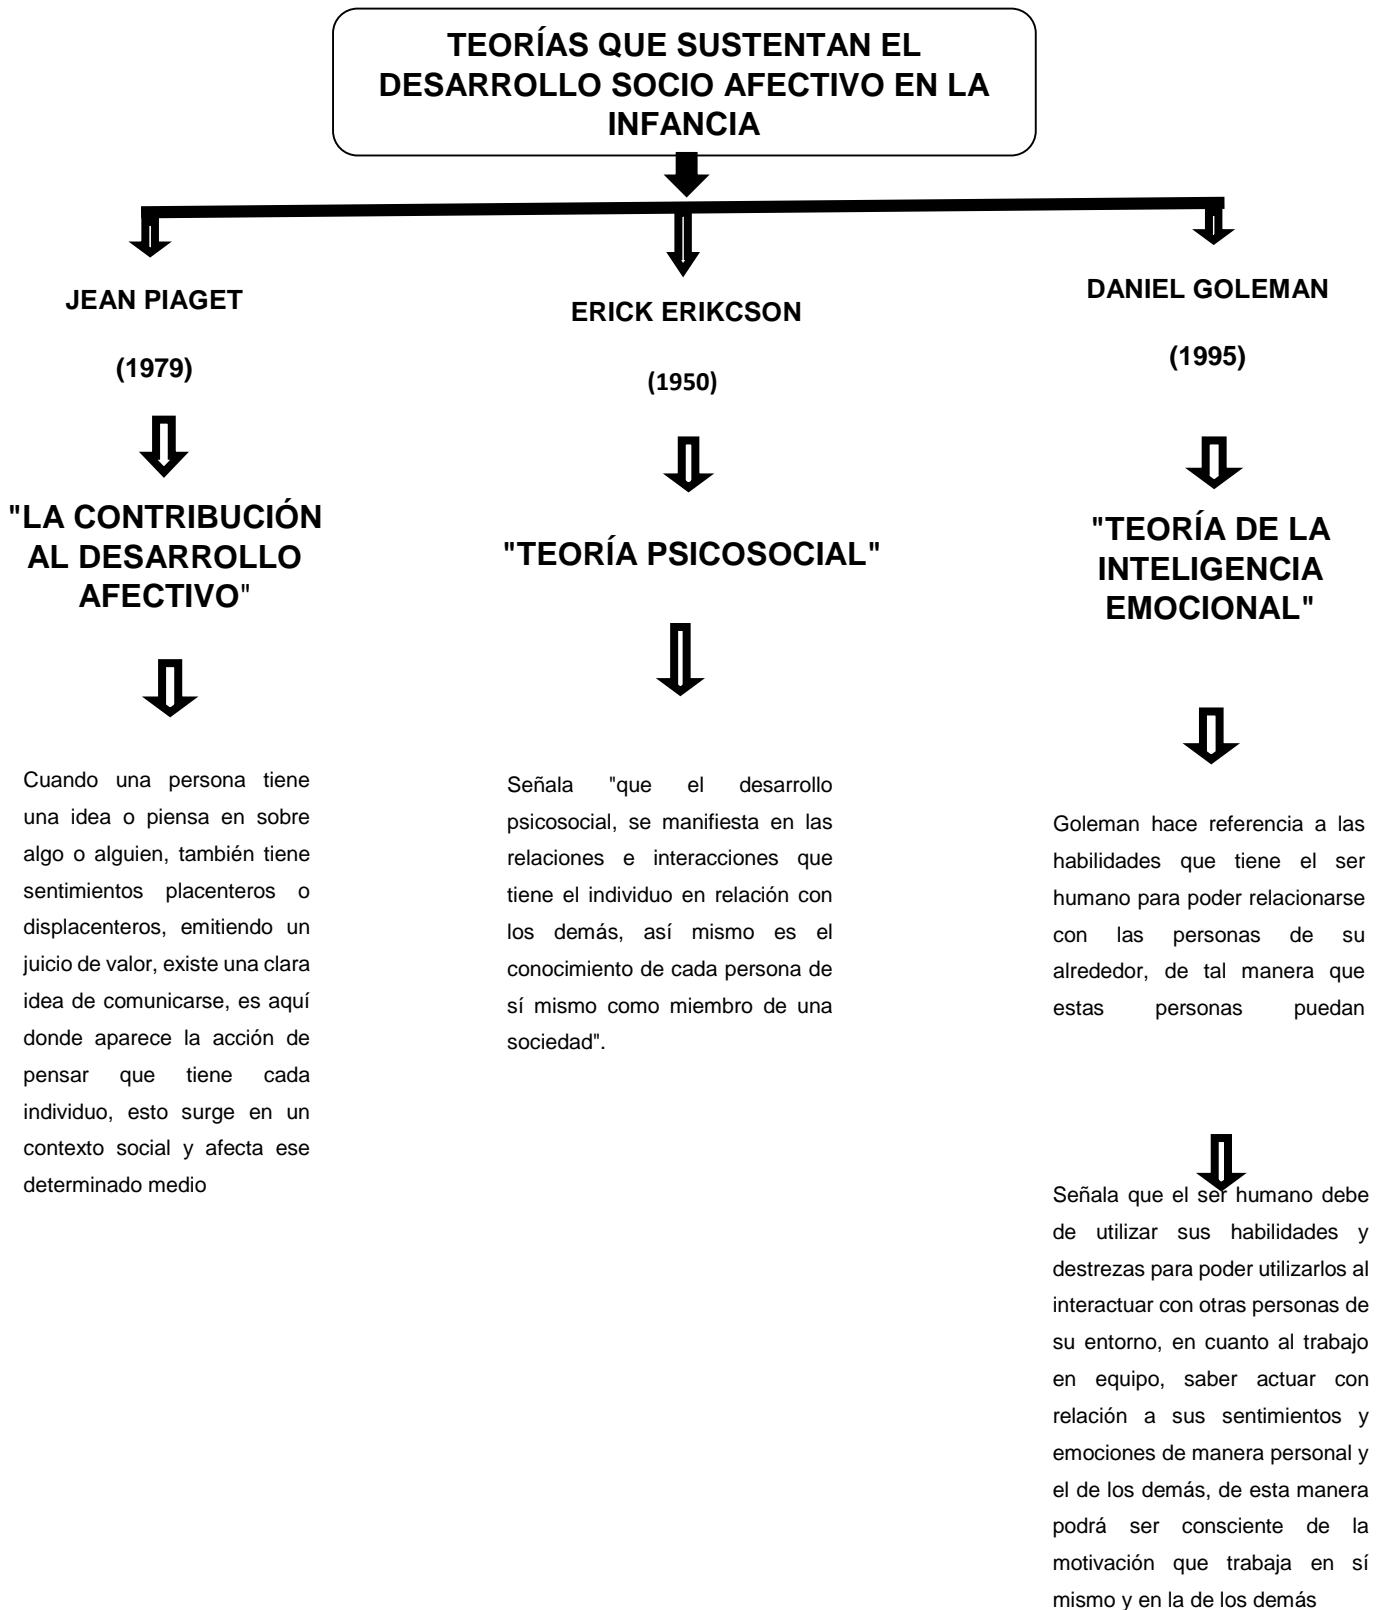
TEORÍAS QUE SUSTENTAN EL DESARROLLO SOCIO AFECTIVO EN LA INFANCIA

JEAN PIAGET

(1979)

"LA CONTRIBUCIÓN AL DESARROLLO AFECTIVO"

Cuando una persona tiene una idea o piensa en sobre algo o alguien, también tiene sentimientos placenteros o displacenteros, emitiendo un juicio de valor, existe una clara idea de comunicarse, es aquí donde aparece la acción de pensar que tiene cada individuo, esto surge en un contexto social y afecta ese determinado medio

ERICK ERIKCSON

(1950)

"TEORÍA PSICOSOCIAL"

Señala "que el desarrollo psicosocial, se manifiesta en las relaciones e interacciones que tiene el individuo en relación con los demás, así mismo es el conocimiento de cada persona de sí mismo como miembro de una sociedad".

DANIEL GOLEMAN

(1995)

"TEORÍA DE LA INTELIGENCIA EMOCIONAL"

Goleman hace referencia a las habilidades que tiene el ser humano para poder relacionarse con las personas de su alrededor, de tal manera que estas personas puedan

Señala que el ser humano debe de utilizar sus habilidades y destrezas para poder utilizarlos al interactuar con otras personas de su entorno, en cuanto al trabajo en equipo, saber actuar con relación a sus sentimientos y emociones de manera personal y el de los demás, de esta manera podrá ser consciente de la motivación que trabaja en sí mismo y en la de los demás